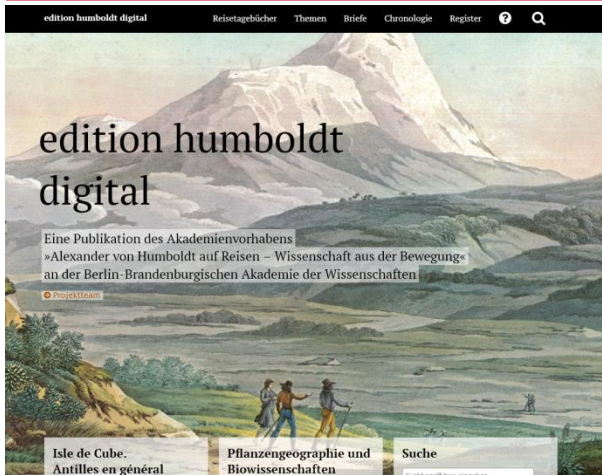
edition humboldt digital

Reisetagebücher Themen Briefe Chronologie Register

edition humboldt digital

Eine Publikation des Akademienvorhabens »Alexander von Humboldt auf Reisen – Wissenschaft aus der Bewegung« an der Berlin-Brandenburgischen Akademie der Wissenschaften

Projektteam

Isle de Cube. Antilles en général

Pflanzengeographie und Biowissenschaften

Suche

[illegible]